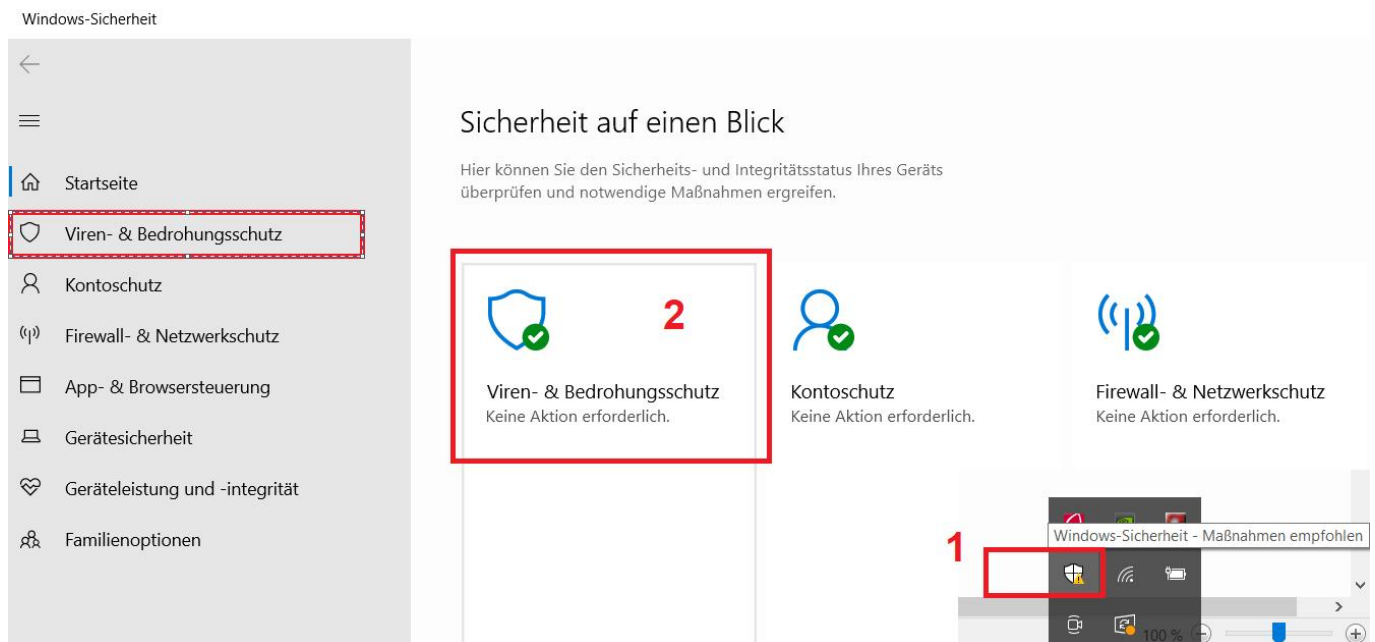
Windows-Sicherheit

Startseite

Viren- & Bedrohungsschutz

Kontoschutz

Firewall- & Netzwerkschutz

App- & Browsersteuerung

Gerätesicherheit

Geräteleistung und -integrität

Familienoptionen

Sicherheit auf einen Blick

Hier können Sie den Sicherheits- und Integritätsstatus Ihres Geräts überprüfen und notwendige Maßnahmen ergreifen.

2

Viren- & Bedrohungsschutz
Keine Aktion erforderlich.

Kontoschutz
Keine Aktion erforderlich.

Firewall- & Netzwerkschutz
Keine Aktion erforderlich.

1

Windows-Sicherheit - Maßnahmen empfohlen

100 %